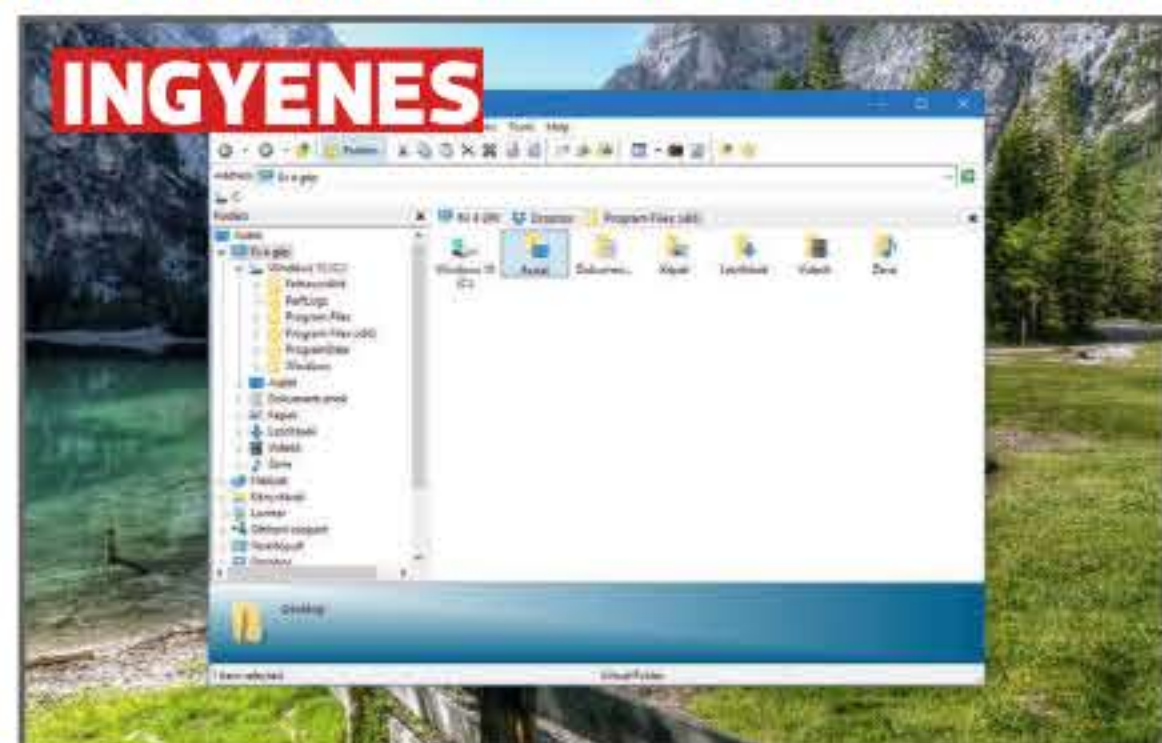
INGYENES

Tools Help

Folders

Address Ez a gép

Ez a gép Dropbox Program Files (x86)

Asztal
Ez a gép
Windows 10 (C:)
Felhasználók
PerfLogs
Program Files
Program Files (x86)
ProgramData
Windows
Asztal
Dokumentumok
Képek
Letöltések
Videók
Zene
Hálózat
Könyvtárak
Lomtár
Otthoni csoport
Vezérlőpult

Windows 10 (C:)
Asztal
Dokumen...
Képek
Letöltések
Videók
Zene

Desktop

1 item selected
Virtual Folder